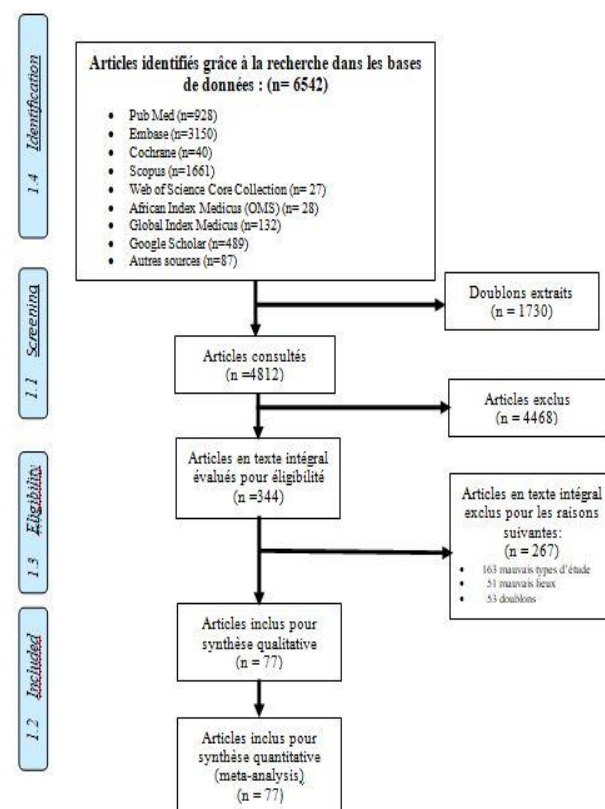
1.4 Identification

Articles identifiés grâce à la recherche dans les bases de données : (n= 6542)

- Pub Med (n=928)
- Embase (n=3150)
- Cochrane (n=40)
- Scopus (n=1661)
- Web of Science Core Collection (n= 27)
- African Index Medicus (OMS) (n= 28)
- Global Index Medicus (n=132)
- Google Scholar (n=489)
- Autres sources (n=87)

1.1 Screening

Doublons extraits (n = 1730)

Articles consultés (n =4812)

Articles exclus (n = 4468)

1.3 Eligibility

Articles en texte intégral évalués pour éligibilité (n =344)

Articles en texte intégral exclus pour les raisons suivantes: (n = 267)
- 163 mauvais types d'étude
- 51 mauvais lieux
- 53 doublons

1.2 Included

Articles inclus pour synthèse qualitative (n = 77)

Articles inclus pour synthèse quantitative (meta-analysis) (n = 77)